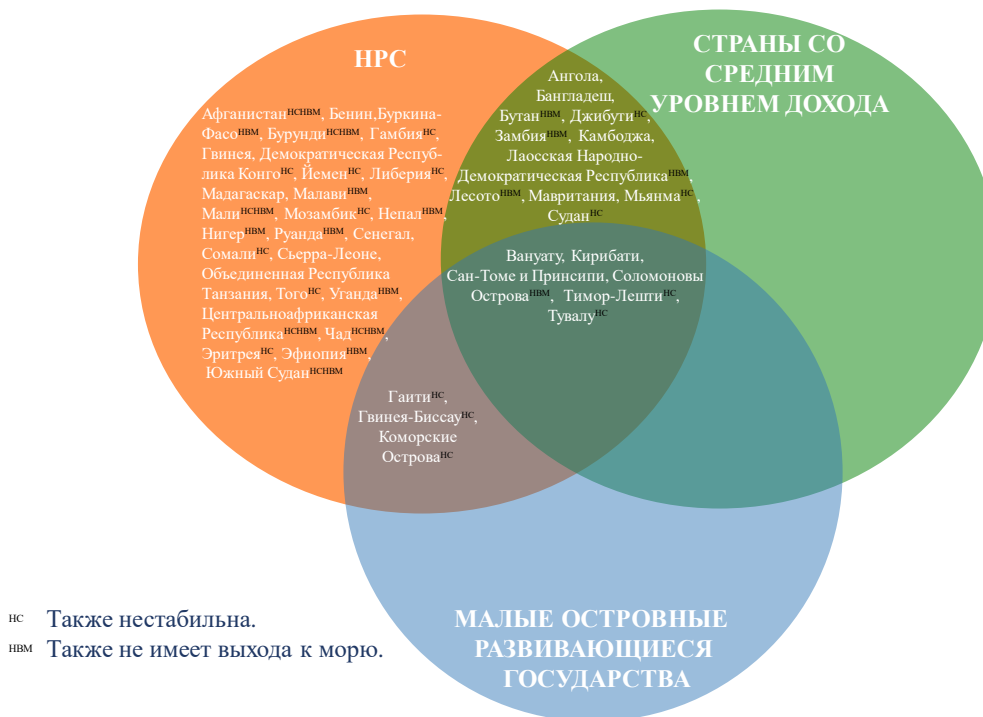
НРС

Афганистан$^{НСНВМ}$, Бенин, Буркина-Фасо$^{НВМ}$, Бурунди$^{НСНВМ}$, Гамбия$^{НС}$, Гвинея, Демократическая Республика Конго$^{НС}$, Йемен$^{НС}$, Либерия$^{НС}$, Мадагаскар, Малави$^{НВМ}$, Мали$^{НСНВМ}$, Мозамбик$^{НС}$, Непал$^{НВМ}$, Нигер$^{НВМ}$, Руанда$^{НВМ}$, Сенегал, Сомали$^{НС}$, Сьерра-Леоне, Объединенная Республика Танзания, Того$^{НС}$, Уганда$^{НВМ}$, Центральноафриканская Республика$^{НСНВМ}$, Чад$^{НСНВМ}$, Эритрея$^{НС}$, Эфиопия$^{НВМ}$, Южный Судан$^{НСНВМ}$

СТРАНЫ СО СРЕДНИМ УРОВНЕМ ДОХОДА

Ангола, Бангладеш, Бутан$^{НВМ}$, Джибути$^{НС}$, Замбия$^{НВМ}$, Камбоджа, Лаосская Народно-Демократическая Республика$^{НВМ}$, Лесото$^{НВМ}$, Мавритания, Мьянма$^{НС}$, Судан$^{НС}$

Вануату, Кирибати, Сан-Томе и Принсипи, Соломоновы Острова$^{НВМ}$, Тимор-Лешти$^{НС}$, Тувалу$^{НС}$

Гаити$^{НС}$, Гвинея-Бисау$^{НС}$, Коморские Острова$^{НС}$

МАЛЫЕ ОСТРОВНЫЕ РАЗВИВАЮЩИЕСЯ ГОСУДАРСТВА

$^{НС}$ Также нестабильна.
$^{НВМ}$ Также не имеет выхода к морю.